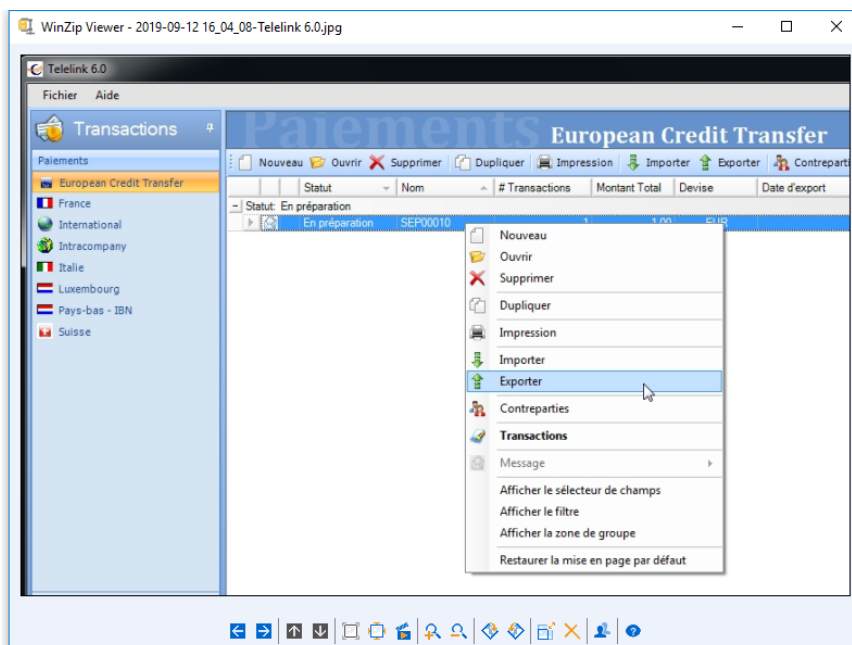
WinZip Viewer - 2019-09-12 16_04_08-Telelink 6.0.jpg

Telelink 6.0

Fichier Aide

Transactions

Paiements

European Credit Transfer
France
International
Intracompany
Italie
Luxembourg
Pays-bas - IBN
Suisse

Paiements European Credit Transfer

Nouveau Ouvrir Supprimer Dupliquer Impression Importer Exporter Contreparti

| Statut | Nom | # Transactions | Montant Total | Devise | Date d'export |
|---|---|---|---|---|---|
| Statut: En préparation | | | | | |
| En préparation | SEP00010 | 1 | 1,00 | EUR | |

Nouveau
Ouvrir
Supprimer
Dupliquer
Impression
Importer
Exporter
Contreparties
Transactions
Message
Afficher le sélecteur de champs
Afficher le filtre
Afficher la zone de groupe
Restaurer la mise en page par défaut